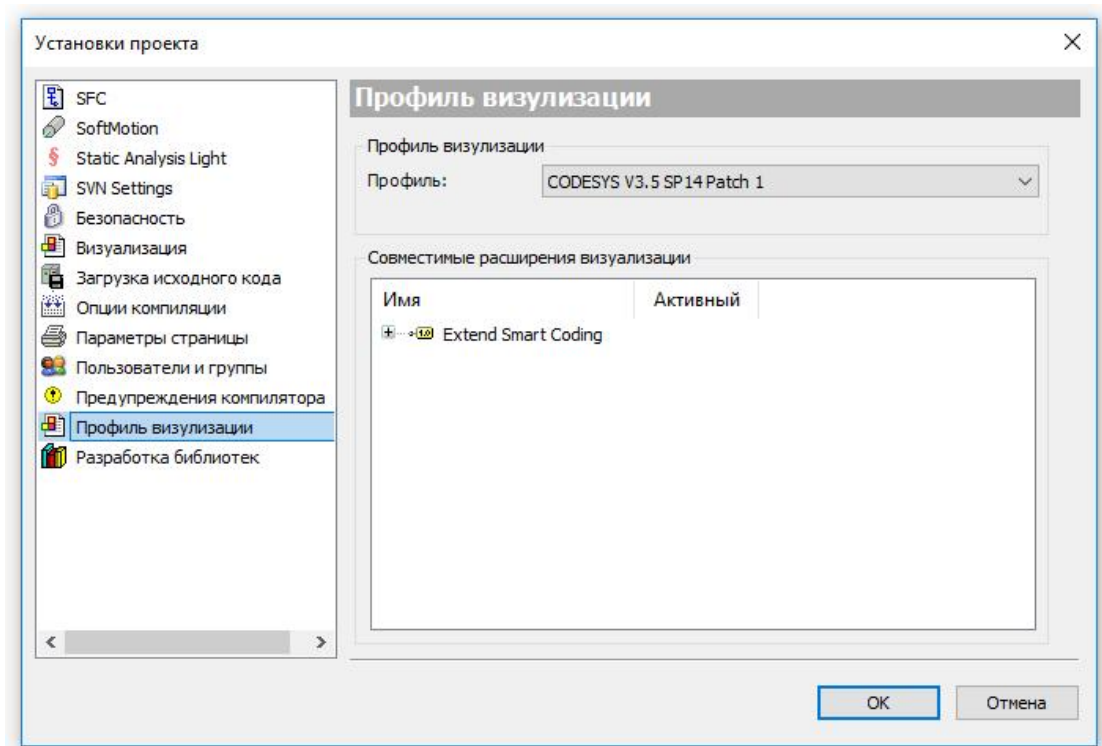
Установки проекта

×

SFC
SoftMotion
Static Analysis Light
SVN Settings
Безопасность
Визуализация
Загрузка исходного кода
Опции компиляции
Параметры страницы
Пользователи и группы
Предупреждения компилятора
Профиль визулизации
Разработка библиотек

Профиль визулизации

Профиль визулизации
Профиль: CODESYS V3.5 SP14 Patch 1

Совместимые расширения визуализации

| Имя | Активный |
|---|---|
| Extend Smart Coding | |

OK
Отмена